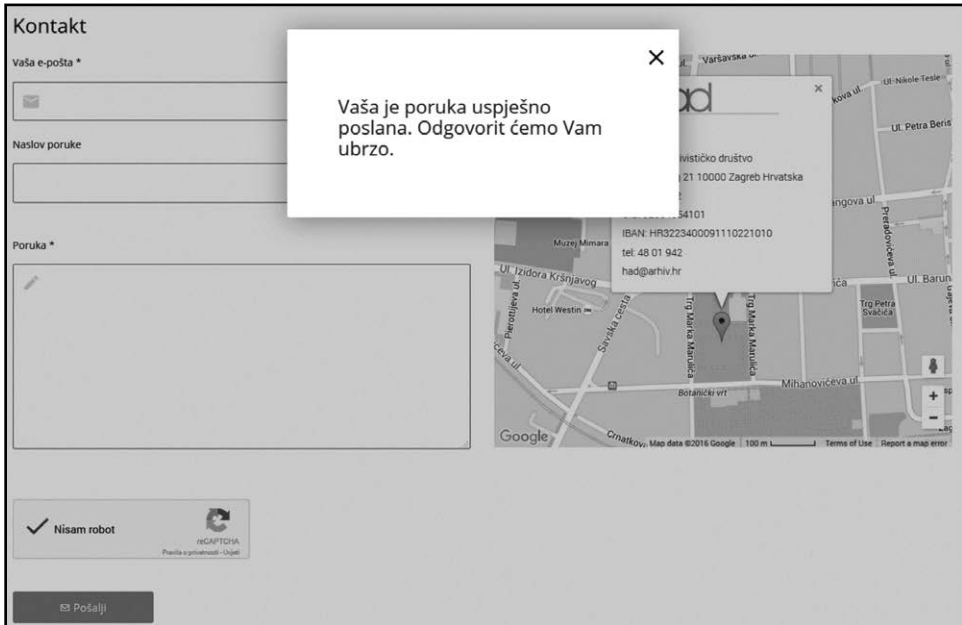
Kontakt

Vaša e-pošta *

Naslov poruke

Poruka *

Vaša je poruka uspješno poslana. Odgovorit ćemo Vam ubrzo.

×

ad

×

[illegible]vističko društvo

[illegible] 21 10000 Zagreb Hrvatska

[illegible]54101

IBAN: HR3223400091110221010

tel: 48 01 942

had@arhiv.hr

Varšavska ul.

Ul. Nikole Tesle

Ul. Petra Berislavića

Muzej Mimara

Ul. Izidora Kršnjavog

Hotel Westin

Pierottijeva ul.

Savska cesta

Trg Marka Marulića

Trg Marka Marulića

Preradovićeva ul.

Ul. Baruna

Trg Petra Svačića

Mihanovićeva ul.

Botanički vrt

Crnatkova

Google

Map data ©2016 Google | 100 m | Terms of Use | Report a map error

+

−

Nisam robot

reCAPTCHA

Pravila o privatnosti - Uvjeti

Pošalji